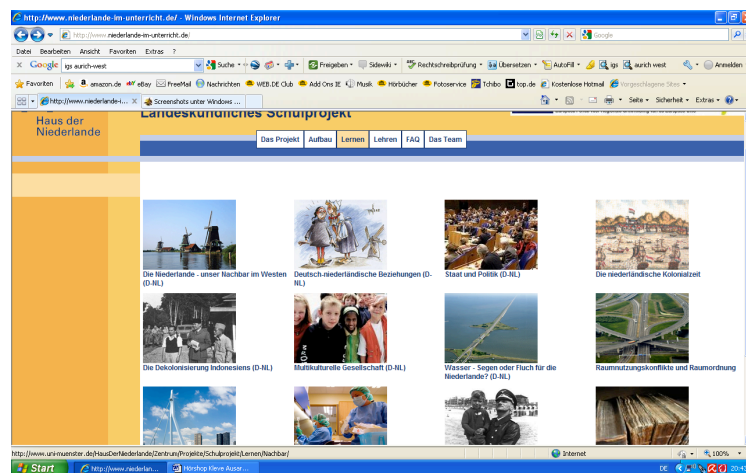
http://www.niederlande-im-unterricht.de/ - Windows Internet Explorer

http://www.niederlande-im-unterricht.de

Google

Datei Bearbeiten Ansicht Favoriten Extras ?

Google igs aurich-west Suche Freigeben Sidewiki Rechtschreibprüfung Übersetzen AutoFill igs aurich west Anmelden

Favoriten amazon.de eBay FreeMail Nachrichten WEB.DE Club Add Ons IE Musik Hörbücher Fotoservice Tchibo top.de Kostenlose Hotmail Vorgeschlagene Sites

http://www.niederlande-i... Screenshots unter Windows ...

Seite Sicherheit Extras

Haus der Niederlande

Landeskundliches Schulprojekt

Das Projekt Aufbau Lernen Lehren FAQ Das Team

Die Niederlande - unser Nachbar im Westen (D-NL)

Deutsch-niederländische Beziehungen (D-NL)

Staat und Politik (D-NL)

Die niederländische Kolonialzeit

Die Dekolonisierung Indonesiens (D-NL)

Multikulturelle Gesellschaft (D-NL)

Wasser - Segen oder Fluch für die Niederlande? (D-NL)

Raumnutzungskonflikte und Raumordnung

http://www.uni-muenster.de/HausDerNiederlande/Zentrum/Projekte/Schulprojekt/Lernen/Nachbar/

Internet

100%

Start

http://www.niederlan...

Hörshop Kleve Ausser...

DE

20:4